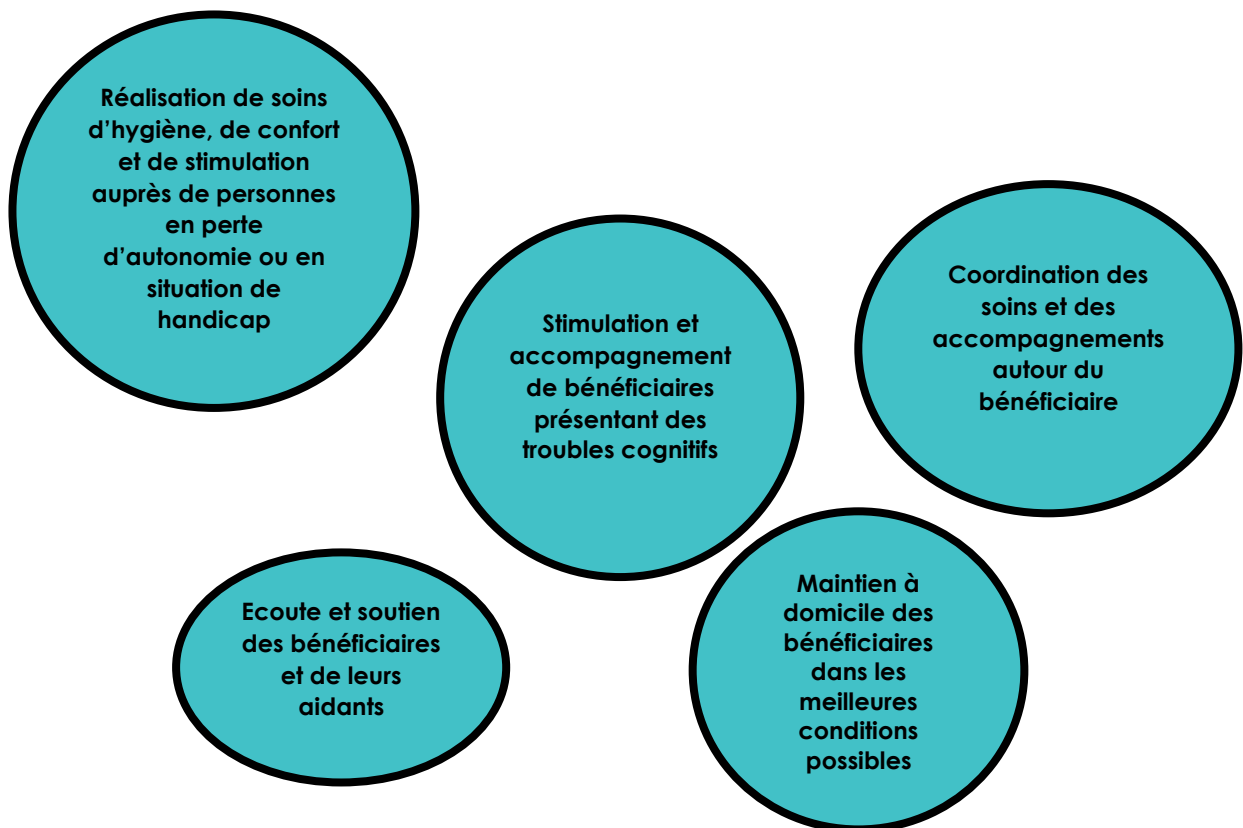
Réalisation de soins d’hygiène, de confort et de stimulation auprès de personnes en perte d’autonomie ou en situation de handicap

Stimulation et accompagnement de bénéficiaires présentant des troubles cognitifs

Coordination des soins et des accompagnements autour du bénéficiaire

Ecoute et soutien des bénéficiaires et de leurs aidants

Maintien à domicile des bénéficiaires dans les meilleures conditions possibles